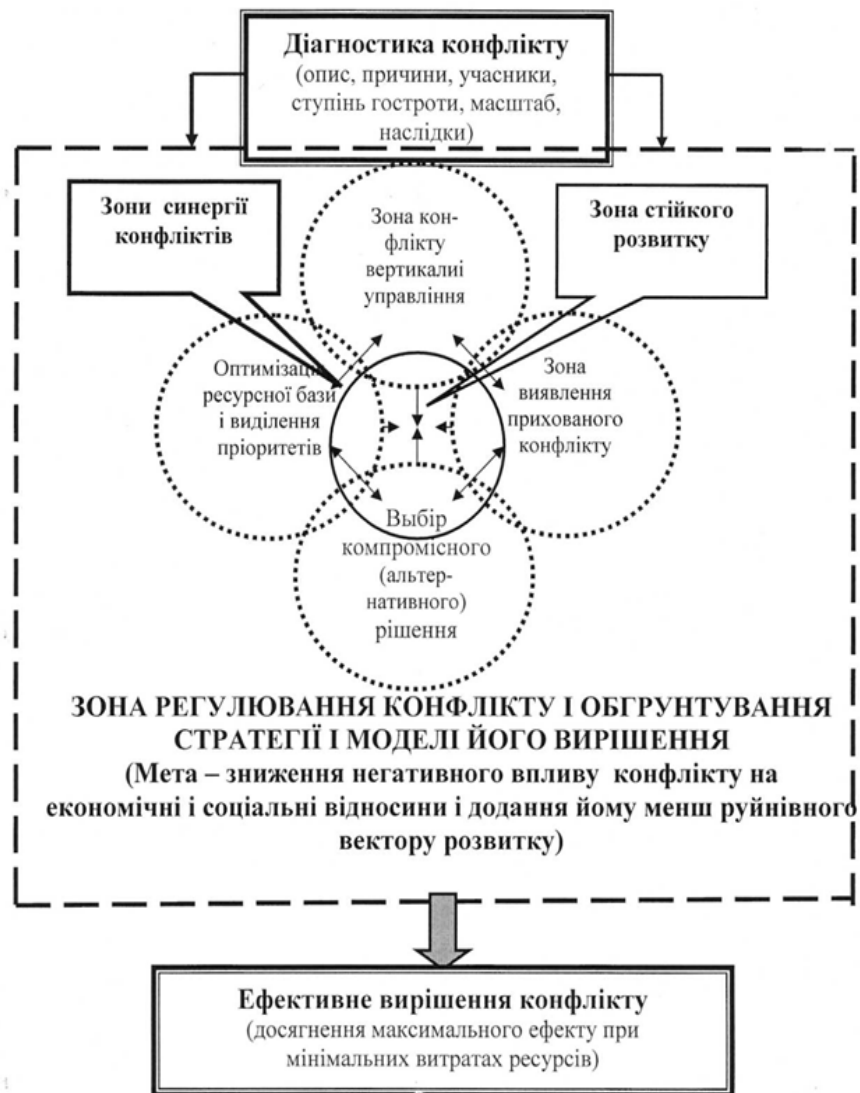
Діагностика конфлікту
(опис, причини, учасники, ступінь гостроти, масштаб, наслідки)

Зони синергії конфліктів

Зона конфлікту вертикалиі управління

Зона стійкого розвитку

Оптимізаці ресурсноі бази і виділення пріоритетів

Зона виявлення прихованого конфлікту

Выбір компромісного (альтернативного) рішення

ЗОНА РЕГУЛЮВАННЯ КОНФЛІКТУ І ОБГРУНТУВАННЯ СТРАТЕГІЇ І МОДЕЛІ ЙОГО ВИРІШЕННЯ
(Мета – зниження негативного впливу конфлікту на економічні і соціальні відносини і додання йому менш руйнівного вектору розвитку)

Ефективне вирішення конфлікту
(досягнення максимального ефекту при мінімальних витратах ресурсів)